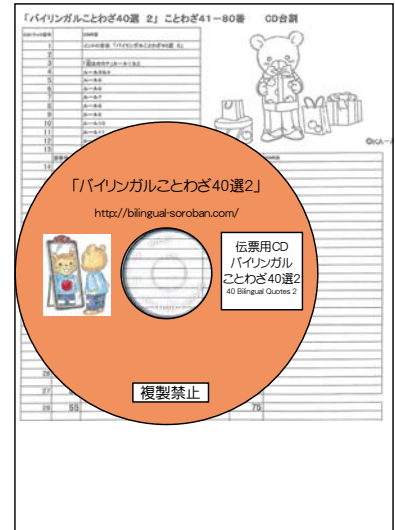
「バイリンガルことわざ40選　2」ことわざ41－80番　　CD台調

| | |
|---|---|
| 1 | イントロ音楽「バイリンガルことわざ40選 2」 |
| 2 | |
| 3 | 1 読み方のテンポ－ルと |
| 4 | ルール5 |
| 5 | ルール6 |
| 6 | ルール6 |
| 7 | ルール7 |
| 8 | ルール8 |
| 9 | ルール9 |
| 10 | ルール10 |
| 11 | ルール11 |
| 12 | |
| 13 | |

©KA-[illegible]

「バイリンガルことわざ40選2」

http://bilingual-soroban.com/

伝票用CD
バイリンガル
ことわざ40選2
40 Bilingual Quotes 2

複製禁止

| 29 | 55 | | 75 |
|---|---|---|---|